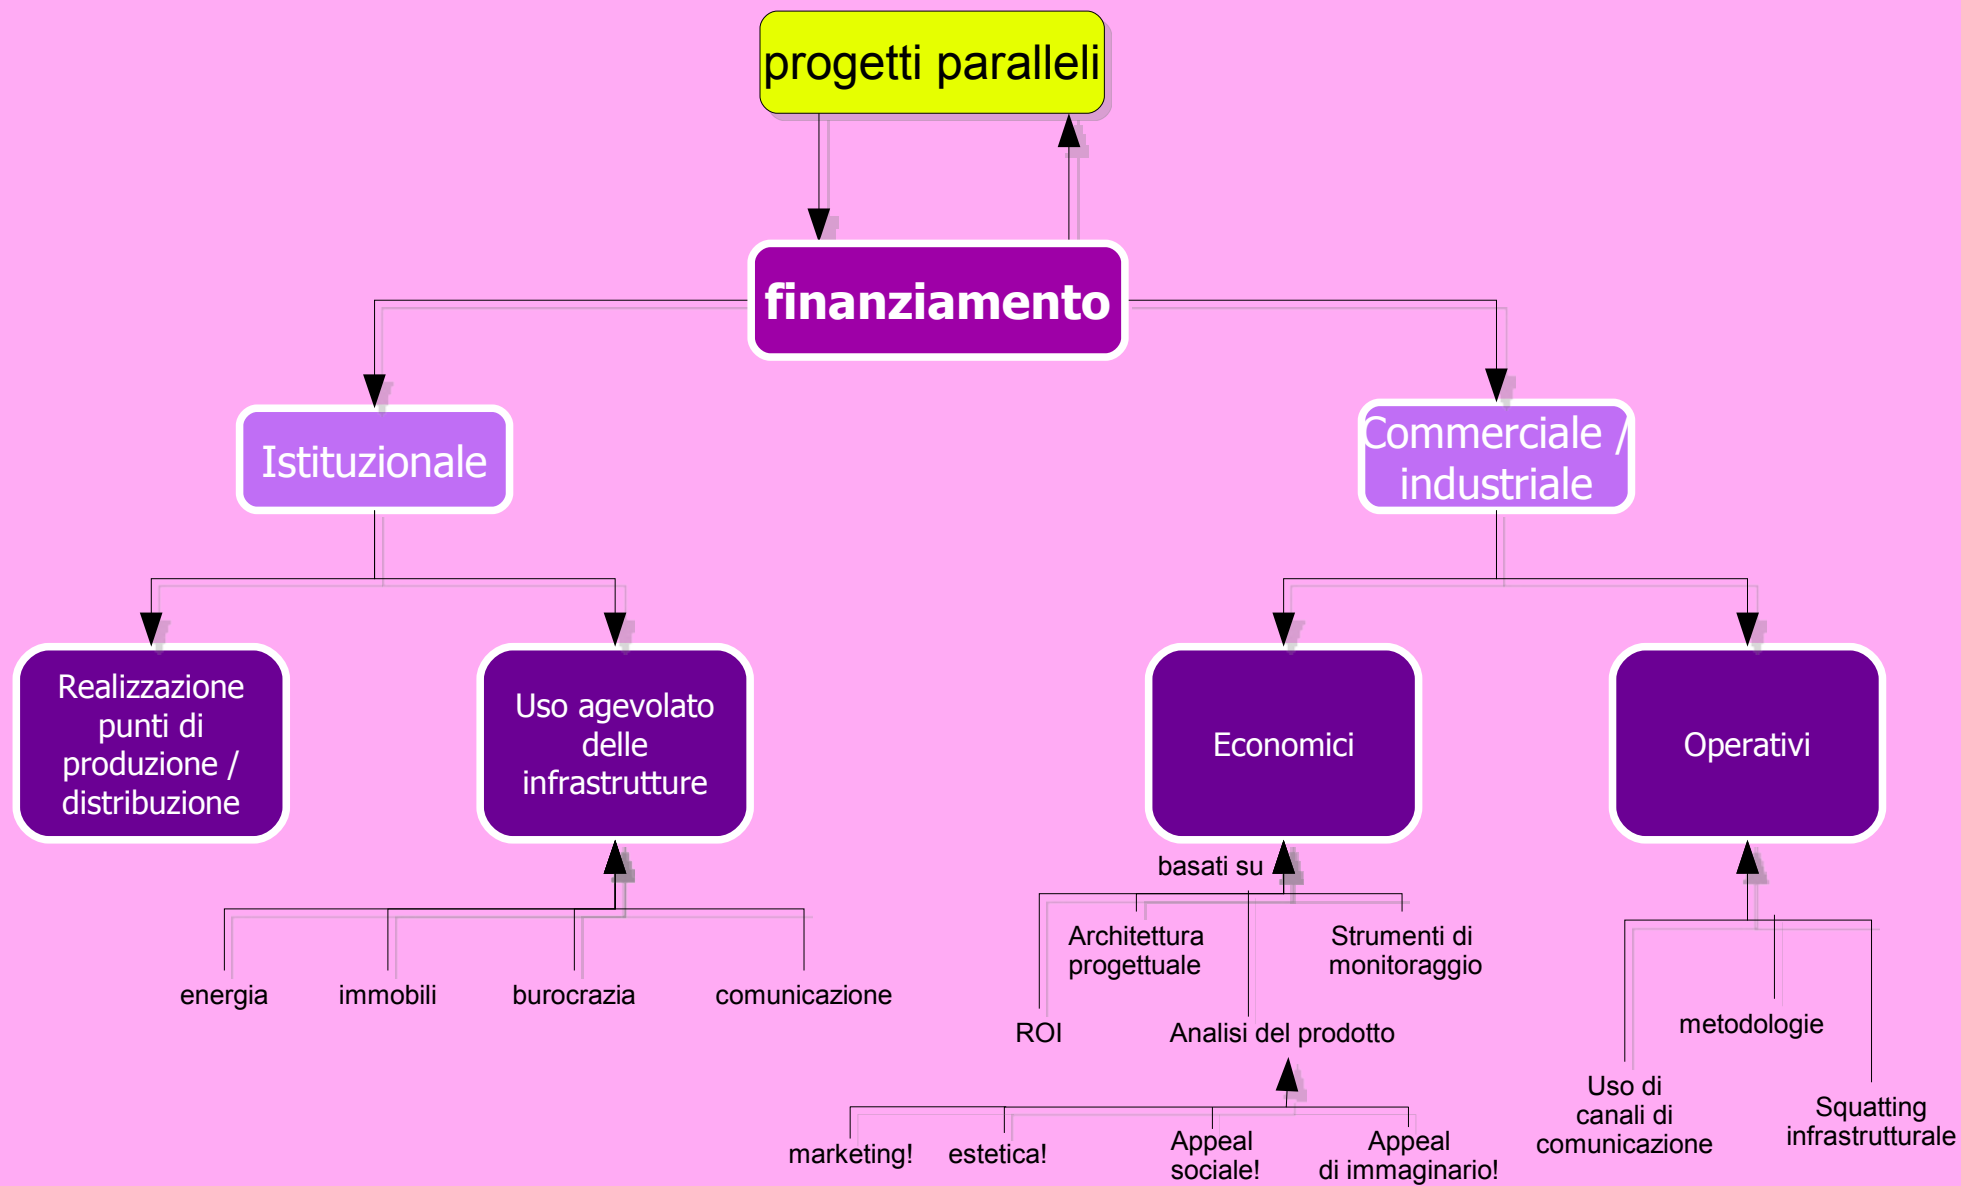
progetti paralleli

finanziamento

Istituzionale

Commerciale / industriale

Realizzazione punti di produzione / distribuzione

Uso agevolato delle infrastrutture

Economici

Operativi

energia

immobili

burocrazia

comunicazione

basati su

Architettura progettuale

Strumenti di monitoraggio

ROI

Analisi del prodotto

marketing!

estetica!

Appeal sociale!

Appeal di immaginario!

metodologie

Uso di canali di comunicazione

Squatting infrastrutturale